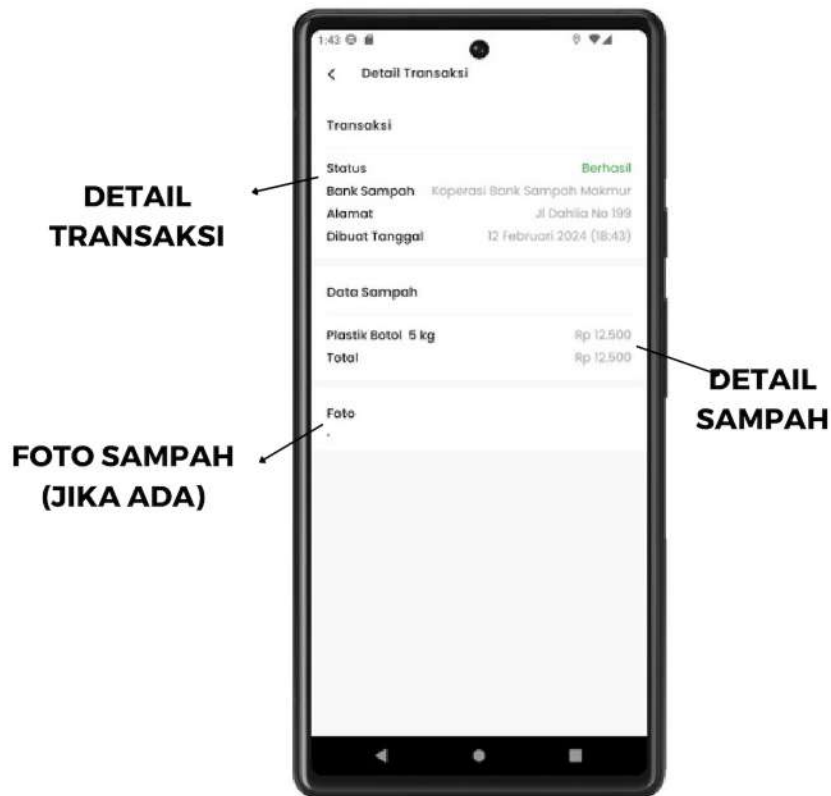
1:43

Detail Transaksi

Transaksi

Status Berhasil
Bank Sampah Koperasi Bank Sampah Makmur
Alamat Jl Dahlia No 199
Dibuat Tanggal 12 Februari 2024 (18:43)

Data Sampah

Plastik Botol 5 kg Rp 12.500
Total Rp 12.500

Foto
-

DETAIL TRANSAKSI

DETAIL SAMPAH

FOTO SAMPAH (JIKA ADA)